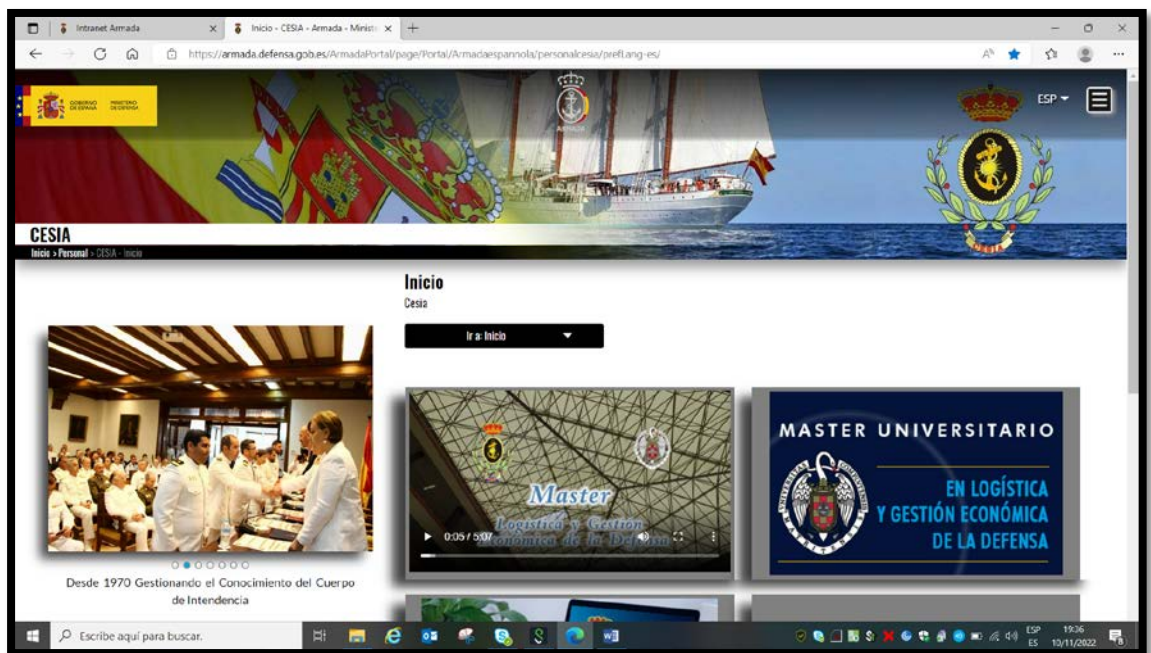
Intranet Armada
Inicio - CESIA - Armada - Minist
https://armada.defensa.gob.es/ArmadaPortal/page/Portal/Armadaespannola/personalcesia/prefLang-es/

GOBIERNO DE ESPAÑA
MINISTERIO DE DEFENSA
ARMADA
ESP
CESIA
Inicio > Personal > CESIA - Inicio

Inicio
Cesia
Ir a: Inicio

Desde 1970 Gestionando el Conocimiento del Cuerpo de Intendencia

Master
Logística y Gestión Económica de la Defensa
0:05 / 5:07

MASTER UNIVERSITARIO
EN LOGÍSTICA
Y GESTIÓN ECONÓMICA
DE LA DEFENSA

Escribe aquí para buscar.
ESP ES
19:36
10/11/2022